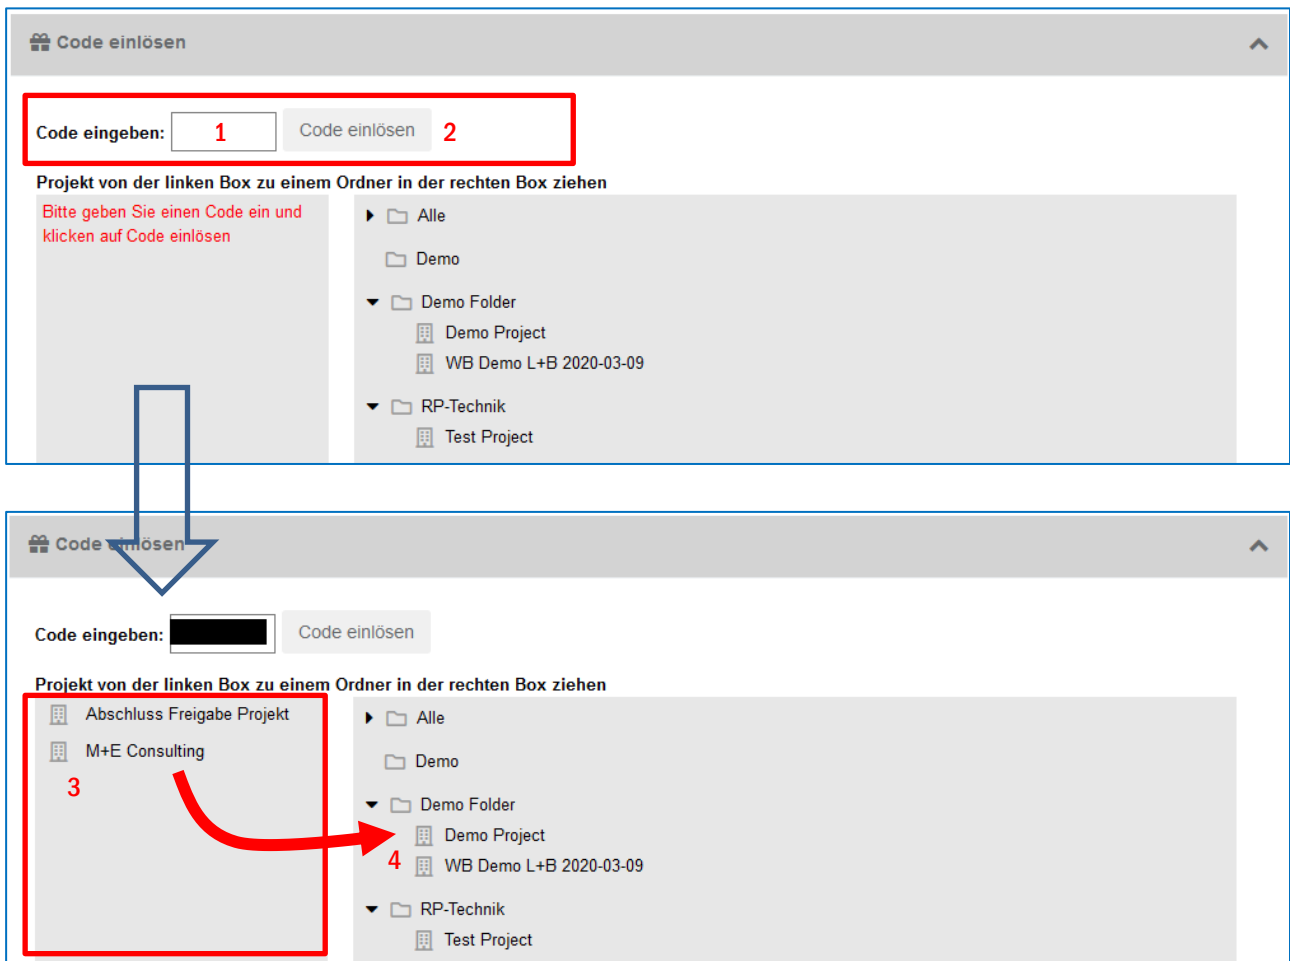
Code einlösen

Code eingeben: 1 Code einlösen 2

Projekt von der linken Box zu einem Ordner in der rechten Box ziehen

Bitte geben Sie einen Code ein und klicken auf Code einlösen

Alle
Demo
Demo Folder
Demo Project
WB Demo L+B 2020-03-09
RP-Technik
Test Project

Code einlösen

Code eingeben: Code einlösen

Projekt von der linken Box zu einem Ordner in der rechten Box ziehen

Abschluss Freigabe Projekt
M+E Consulting
3

Alle
Demo
Demo Folder
Demo Project
4
WB Demo L+B 2020-03-09
RP-Technik
Test Project